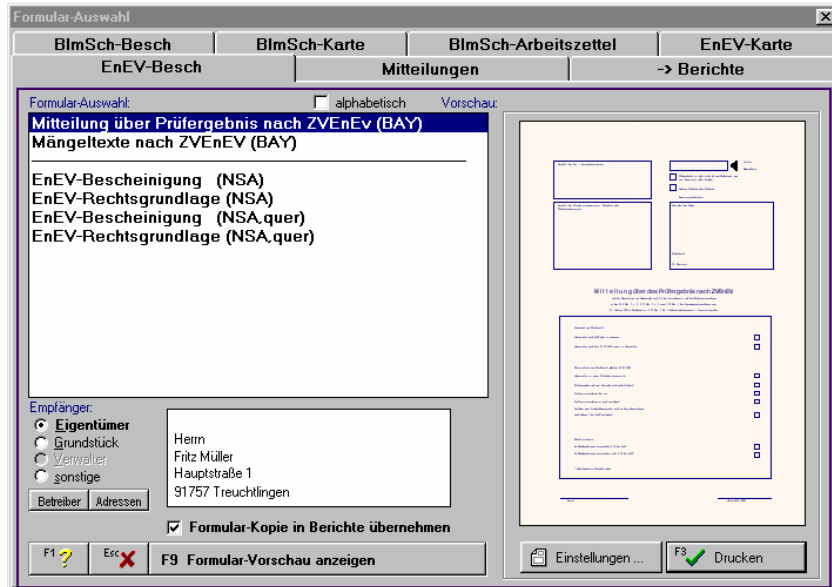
Formular-Auswahl

BlmSch-Besch | BlmSch-Karte | BlmSch-Arbeitszettel | EnEV-Karte
EnEV-Besch | Mitteilungen | -> Berichte

Formular-Auswahl:
alphabetisch
Vorschau:

Mitteilung über Prüfergebnis nach ZVEnEv (BAY)
Mängeltexte nach ZVEnEV (BAY)

EnEV-Bescheinigung (NSA)
EnEV-Rechtsgrundlage (NSA)
EnEV-Bescheinigung (NSA,quer)
EnEV-Rechtsgrundlage (NSA,quer)

Mitteilung über das Prüfergebnis nach ZVEnEV

Empfänger:
Eigentümer
Grundstück
Verwalter
sonstige
Betreiber
Adressen

Herrn
Fritz Müller
Hauptstraße 1
91757 Treuchtlingen

Formular-Kopie in Berichte übernehmen

F1
Esc
F9 Formular-Vorschau anzeigen

Einstellungen ...
F3 Drucken